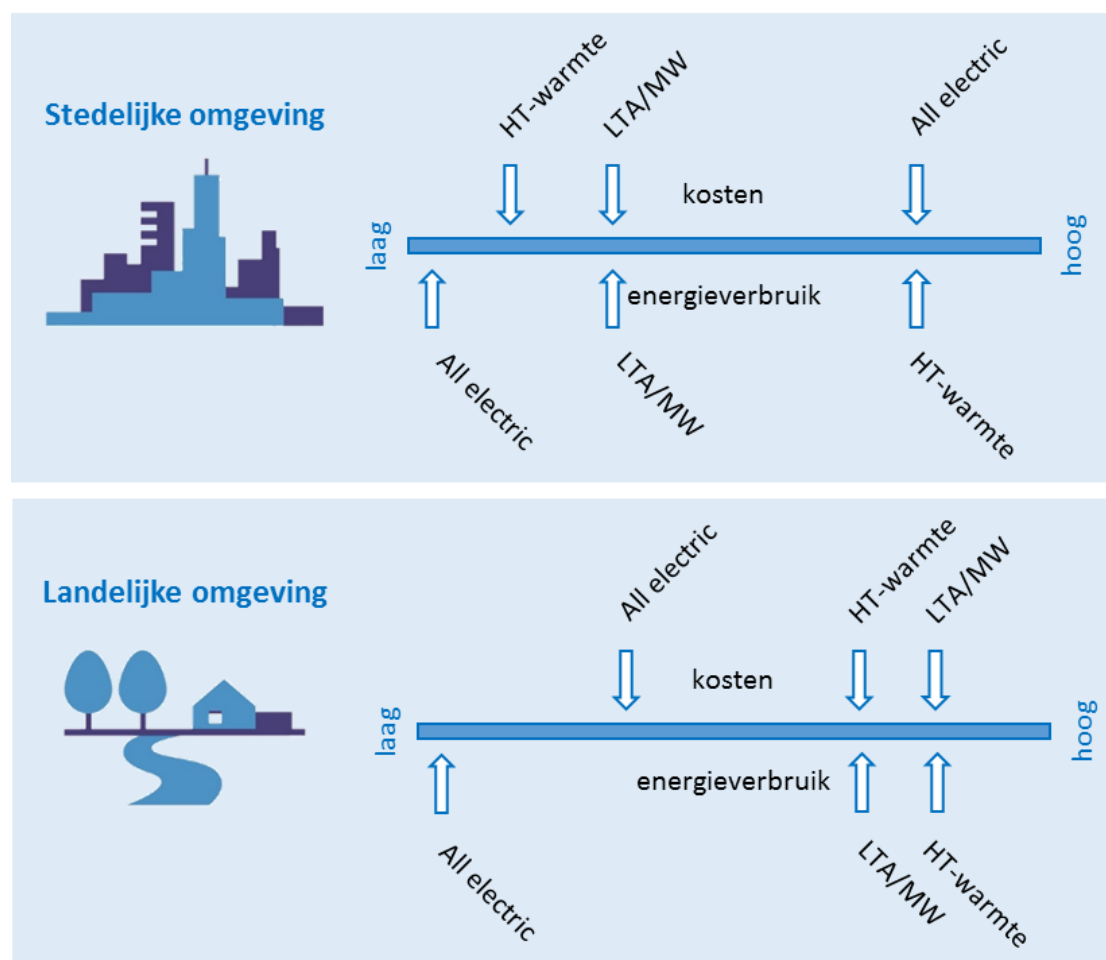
Stedelijke omgeving

HT-warmte
LTA/MW
All electric

kosten

laag
hoog

energieverbruik

All electric
LTA/MW
HT-warmte

Landelijke omgeving

All electric
HT-warmte
LTA/MW

kosten

laag
hoog

energieverbruik

All electric
LTA/MW
HT-warmte